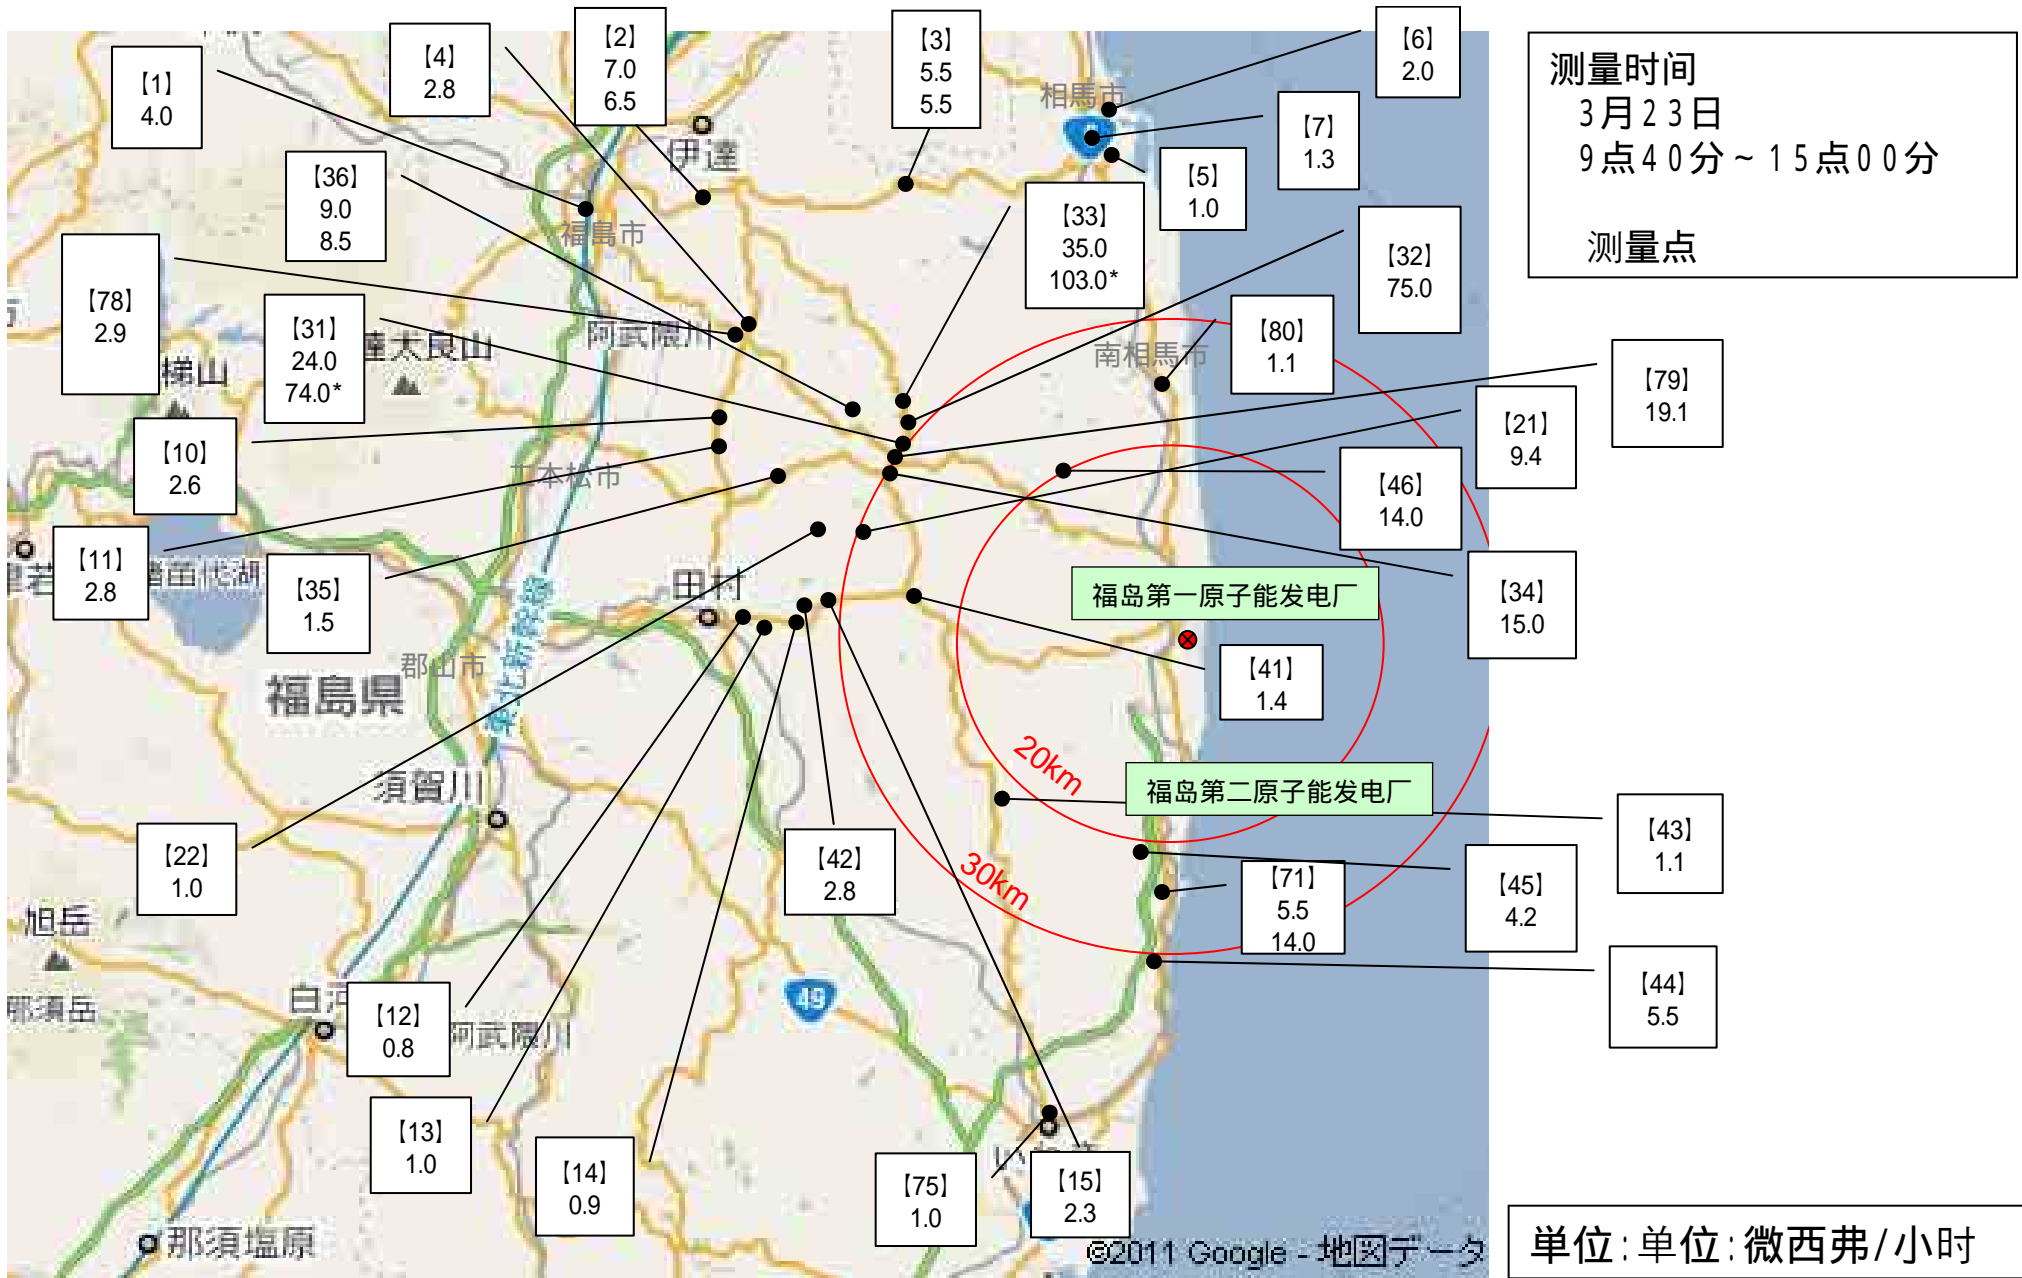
测量时间
3月23日
9点40分～15点00分

测量点

【1】
4.0

【4】
2.8

【2】
7.0
6.5

【3】
5.5
5.5

【6】
2.0

【7】
1.3

【5】
1.0

【36】
9.0
8.5

【33】
35.0
103.0*

【32】
75.0

【78】
2.9

【31】
24.0
74.0*

【80】
1.1

【79】
19.1

【21】
9.4

【10】
2.6

【46】
14.0

【11】
2.8

【35】
1.5

【34】
15.0

福岛第一原子能发电厂

【41】
1.4

20km

福岛第二原子能发电厂

【43】
1.1

30km

【22】
1.0

【42】
2.8

【45】
4.2

【71】
5.5
14.0

【44】
5.5

【12】
0.8

【13】
1.0

【14】
0.9

【75】
1.0

【15】
2.3

相馬市
伊達
福島市
阿武隈川
安達太良山
磐梯山
南相馬市
二本松市
猪苗代湖
会津若
田村
郡山市
福島県
東北新幹線
須賀川
旭岳
那須岳
白河
阿武隈川
49
那須塩原
いわき

©2011 Google - 地図データ

单位：单位：微西弗/小时